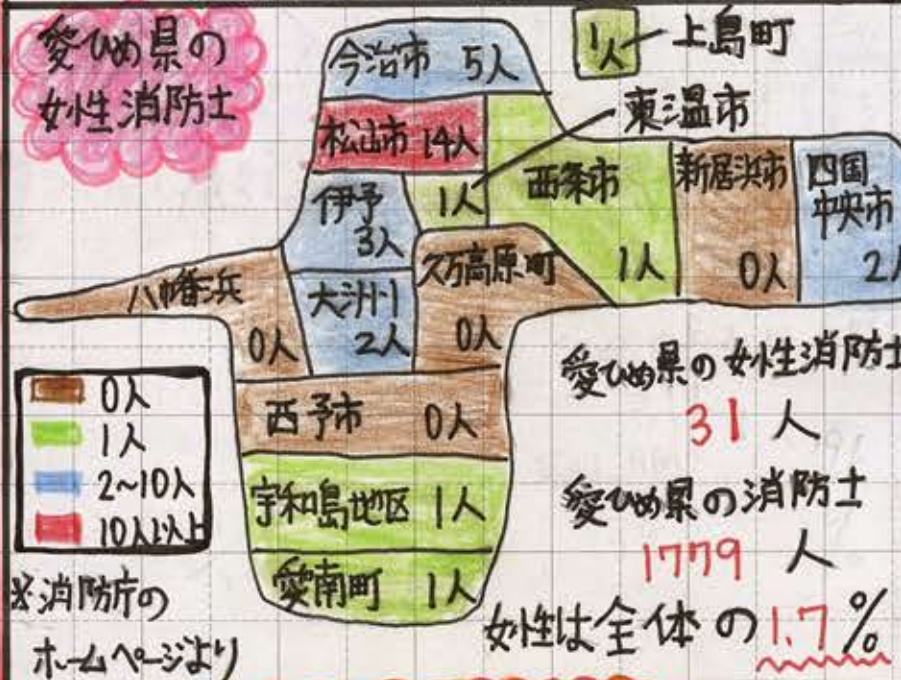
愛ひめ県の女性消防士

1人 上島町

今治市 5人

東温市

松山市 14人

1人

西条市

1人

新居浜市

0人

四国中央市

2人

伊予 3人

久万高原町

0人

八幡浜

0人

大洲 2人

西予市 0人

宇和島地区 1人

愛南町 1人

0人
1人
2~10人
10人以上

※消防庁のホームページより

愛ひめ県の女性消防士
31 人

愛ひめ県の消防士
1779 人

女性は全体の1.7%